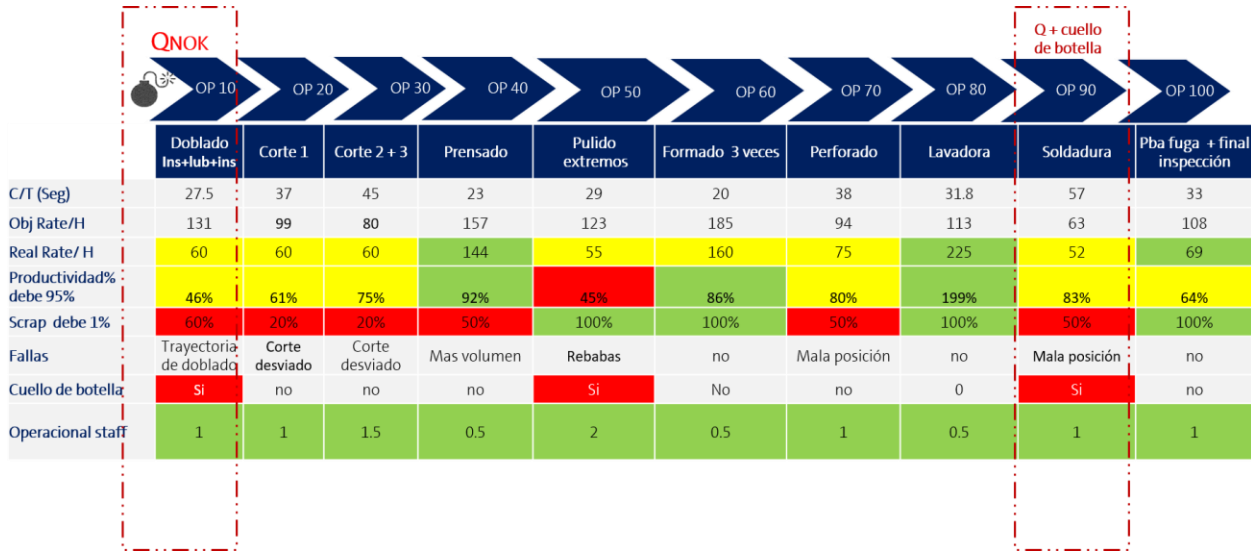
QNOK

Q + cuello de botella

OP 10 OP 20 OP 30 OP 40 OP 50 OP 60 OP 70 OP 80 OP 90 OP 100

| | Doblado Ins+lub+ins | Corte 1 | Corte 2 + 3 | Prensado | Pulido extremos | Formado 3 veces | Perforado | Lavadora | Soldadura | Pba fuga + final inspección |
|---|---|---|---|---|---|---|---|---|---|---|
| C/T (Seg) | 27.5 | 37 | 45 | 23 | 29 | 20 | 38 | 31.8 | 57 | 33 |
| Obj Rate/H | 131 | 99 | 80 | 157 | 123 | 185 | 94 | 113 | 63 | 108 |
| Real Rate/ H | 60 | 60 | 60 | 144 | 55 | 160 | 75 | 225 | 52 | 69 |
| Productividad% debe 95% | 46% | 61% | 75% | 92% | 45% | 86% | 80% | 199% | 83% | 64% |
| Scrap debe 1% | 60% | 20% | 20% | 50% | 100% | 100% | 50% | 100% | 50% | 100% |
| Fallas | Trayectoria de doblado | Corte desviado | Corte desviado | Mas volumen | Rebabas | no | Mala posición | no | Mala posición | no |
| Cuello de botella | Si | no | no | no | Si | No | no | 0 | Si | no |
| Operacional staff | 1 | 1 | 1.5 | 0.5 | 2 | 0.5 | 1 | 0.5 | 1 | 1 |